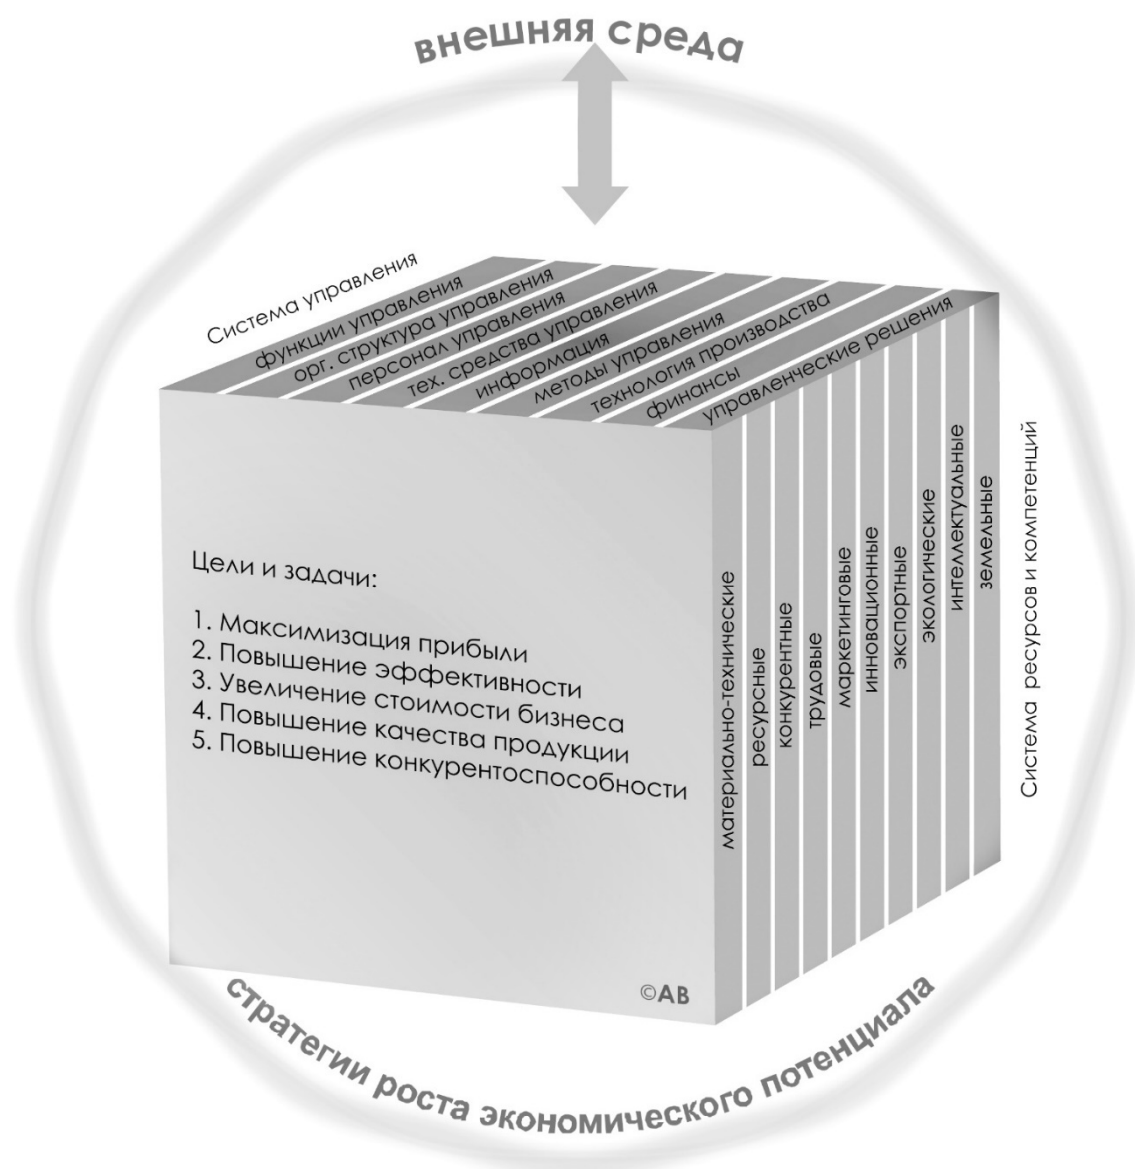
внешняя среда

Система управления
функции управления
орг. структура управления
персонал управления
тех. средства управления
информация
методы управления
технология производства
финансы
управленческие решения

Цели и задачи:

1. Максимизация прибыли
2. Повышение эффективности
3. Увеличение стоимости бизнеса
4. Повышение качества продукции
5. Повышение конкурентоспособности

материально-технические
ресурсные
конкурентные
трудовые
маркетинговые
инновационные
экспортные
экологические
интеллектуальные
земельные

Система ресурсов и компетенций

©AB

стратегии роста экономического потенциала